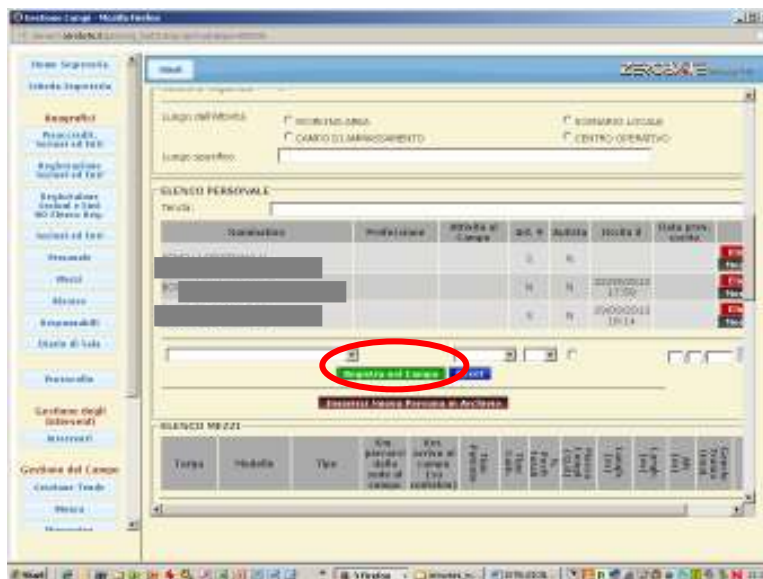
Gestione Campi - Mozilla Firefox

Home Segreteria
Scheda Segreteria
Anagrafici
Rilevazione Sezioni ed Enti
Registrazione Sezioni ed Enti
Registrazione Sezioni e Enti NO Elenco Reg.
Sezioni ed Enti
Personale
Mezzi
Ricerca
Responsabili
Diario di Sala
Protocollo
Gestione degli Interventi
Interventi
Gestione del Campo
Gestione Tende
Mensa

Start

ZEROCALL

Luogo dell'attività
PRONTO AREA
RICOVERO LOCALE
CAMPO DI AMMASSAMENTO
CENTRO OPERATIVO
Luogo specifico

ELENCO PERSONALE
Tessera

| Nominativo | Professione | Attività al Campo | Att. | Autista | Uscita il | Data prev. uscita |
|---|---|---|---|---|---|---|
| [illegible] | | | S | N | | |
| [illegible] | | | N | N | 20/09/2012 17:00 | |
| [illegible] | | | S | N | 20/09/2012 19:14 | |

Registra nel Campo
Reset
Inserisci Nuova Persona in Archivio

ELENCO MEZZI

| Targa | Modello | Tipo | Km percorsi dalla sede al campo | Km arrivo al campo (su richiesta) | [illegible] | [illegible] | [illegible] | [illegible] | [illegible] | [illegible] | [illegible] | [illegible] |
|---|---|---|---|---|---|---|---|---|---|---|---|---|